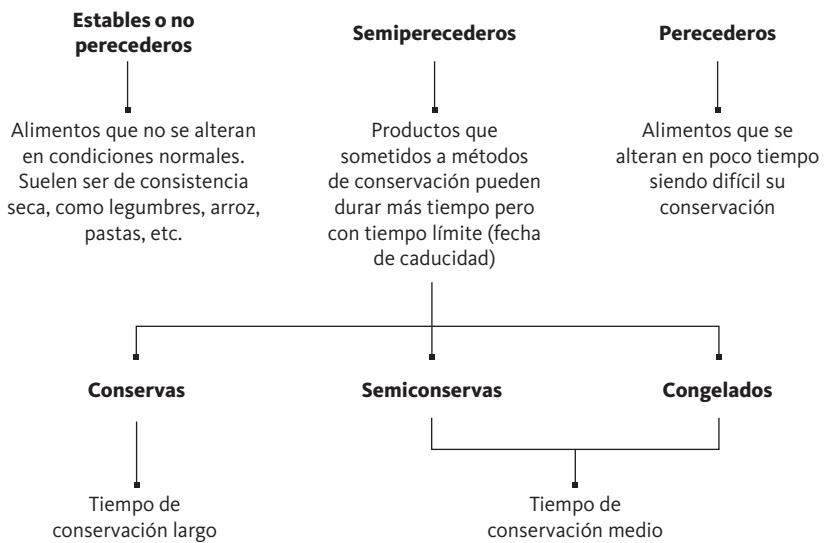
**Estables o no perecederos**

Alimentos que no se alteran en condiciones normales. Suelen ser de consistencia seca, como legumbres, arroz, pastas, etc.

**Semiperecederos**

Productos que sometidos a métodos de conservación pueden durar más tiempo pero con tiempo límite (fecha de caducidad)

**Perecederos**

Alimentos que se alteran en poco tiempo siendo difícil su conservación

**Conservas**

Tiempo de conservación largo

**Semiconservas**

**Congelados**

Tiempo de conservación medio